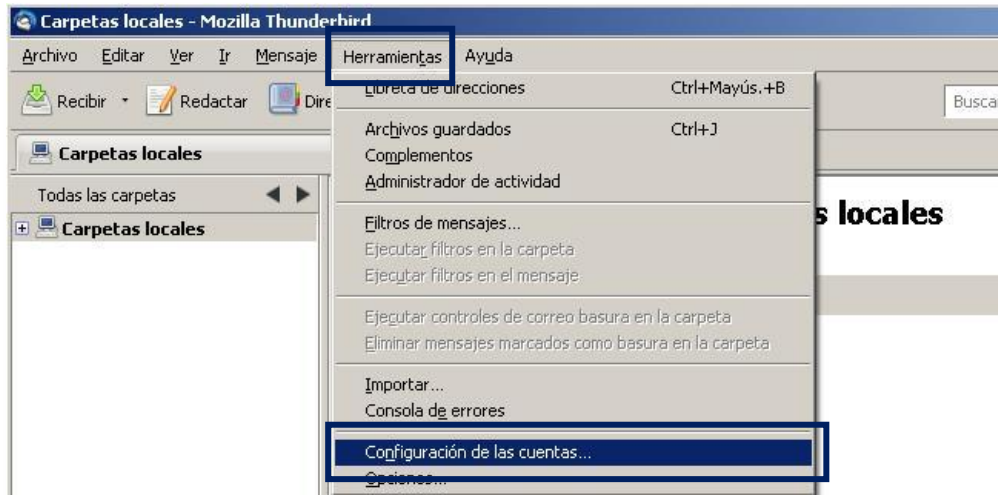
Carpetas locales - Mozilla Thunderbird

Archivo Editar Ver Ir Mensaje Herramientas Ayuda

Recibir Redactar Dire

Busca

Carpetas locales

Todas las carpetas

Carpetas locales

s locales

Libreta de direcciones Ctrl+Mayús.+B

Archivos guardados Ctrl+J
Complementos
Administrador de actividad

Filtros de mensajes...
Ejecutar filtros en la carpeta
Ejecutar filtros en el mensaje

Ejecutar controles de correo basura en la carpeta
Eliminar mensajes marcados como basura en la carpeta

Importar...
Consola de errores

Configuración de las cuentas...
Opciones...